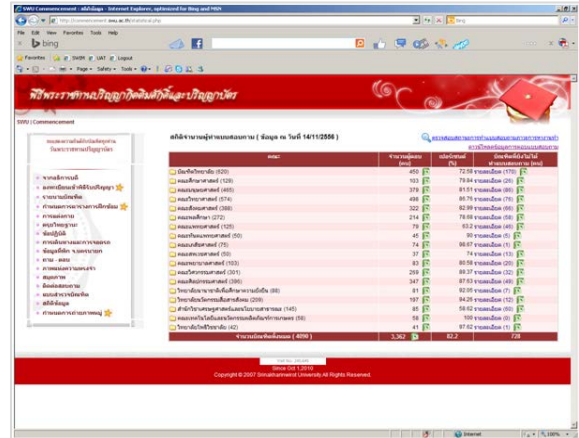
SWU Commencement - สถิติข้อมูล - Internet Explorer, optimized for Bing and MSN

http://commencement.swu.ac.th/statistical.php

File Edit View Favorites Tools Help

bing

Favorites SWOR UAT Logout

Page Safety Tools

พิธีพระราชทานปริญญาบัตร

SWU | Commencement

สถิติจำนวนผู้ทำแบบสอบถาม ( ข้อมูล ณ วันที่ 14/11/2556 )

| คณะ | จำนวนผู้ตอบ (คน) | เปอร์เซ็นต์ (%) | บัณฑิตที่ยังไม่ได้ทำแบบสอบถาม (คน) |
|---|---|---|---|
| บัณฑิตวิทยาลัย (620) | 450 | 72.58 | รายละเอียด (170) |
| คณะศึกษาศาสตร์ (129) | 103 | 79.84 | รายละเอียด (26) |
| คณะมนุษยศาสตร์ (465) | 379 | 81.51 | รายละเอียด (86) |
| คณะวิทยาศาสตร์ (574) | 498 | 86.76 | รายละเอียด (76) |
| คณะสังคมศาสตร์ (388) | 322 | 82.99 | รายละเอียด (66) |
| คณะพลศึกษา (272) | 214 | 78.68 | รายละเอียด (58) |
| คณะแพทยศาสตร์ (125) | 79 | 63.2 | รายละเอียด (46) |
| คณะทันตแพทยศาสตร์ (50) | 45 | 90 | รายละเอียด (5) |
| คณะเภสัชศาสตร์ (75) | 74 | 98.67 | รายละเอียด (1) |
| คณะพยาบาลศาสตร์ (50) | 37 | 74 | รายละเอียด (13) |
| คณะกายภาพบำบัด (103) | 83 | 80.58 | รายละเอียด (20) |
| คณะวิศวกรรมศาสตร์ (301) | 269 | 89.37 | รายละเอียด (32) |
| คณะศิลปกรรมศาสตร์ (395) | 347 | 87.85 | รายละเอียด (48) |
| วิทยาลัยนานาชาติเพื่อศึกษาความยั่งยืน (98) | 81 | 82.65 | รายละเอียด (17) |
| วิทยาลัยนวัตกรรมสื่อสารสังคม (208) | 197 | 94.71 | รายละเอียด (11) |
| สำนักวิชาการศึกษาทั่วไป (145) | 85 | 58.62 | รายละเอียด (60) |
| คณะเทคโนโลยีและนวัตกรรมผลิตภัณฑ์การเกษตร (58) | 58 | 100 | รายละเอียด (0) |
| วิทยาลัยโพธิวิชชาลัย (42) | 41 | 97.62 | รายละเอียด (1) |
| จำนวนบัณฑิตทั้งหมด ( 4098 ) | 3,362 | 82.2 | 736 |

Since Oct 1,2010
Copyright © 2007 Srinakharinwirot University All Rights Reserved.

Internet 100%